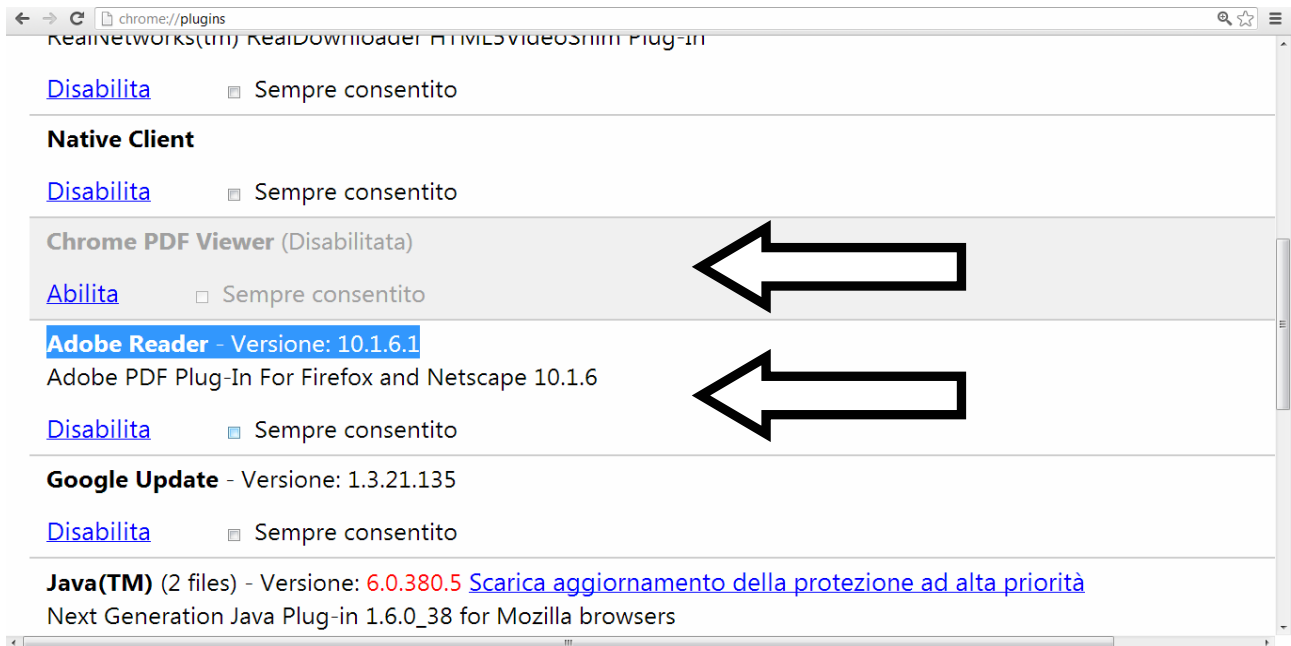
chrome://plugins

RealNetworks(tm) RealDownloader HTML5VideoShim Plug-In

Disabilita Sempre consentito

Native Client

Disabilita Sempre consentito

Chrome PDF Viewer (Disabilitata)

Abilita Sempre consentito

Adobe Reader - Versione: 10.1.6.1
Adobe PDF Plug-In For Firefox and Netscape 10.1.6

Disabilita Sempre consentito

Google Update - Versione: 1.3.21.135

Disabilita Sempre consentito

Java(TM) (2 files) - Versione: 6.0.380.5 Scarica aggiornamento della protezione ad alta priorità
Next Generation Java Plug-in 1.6.0_38 for Mozilla browsers